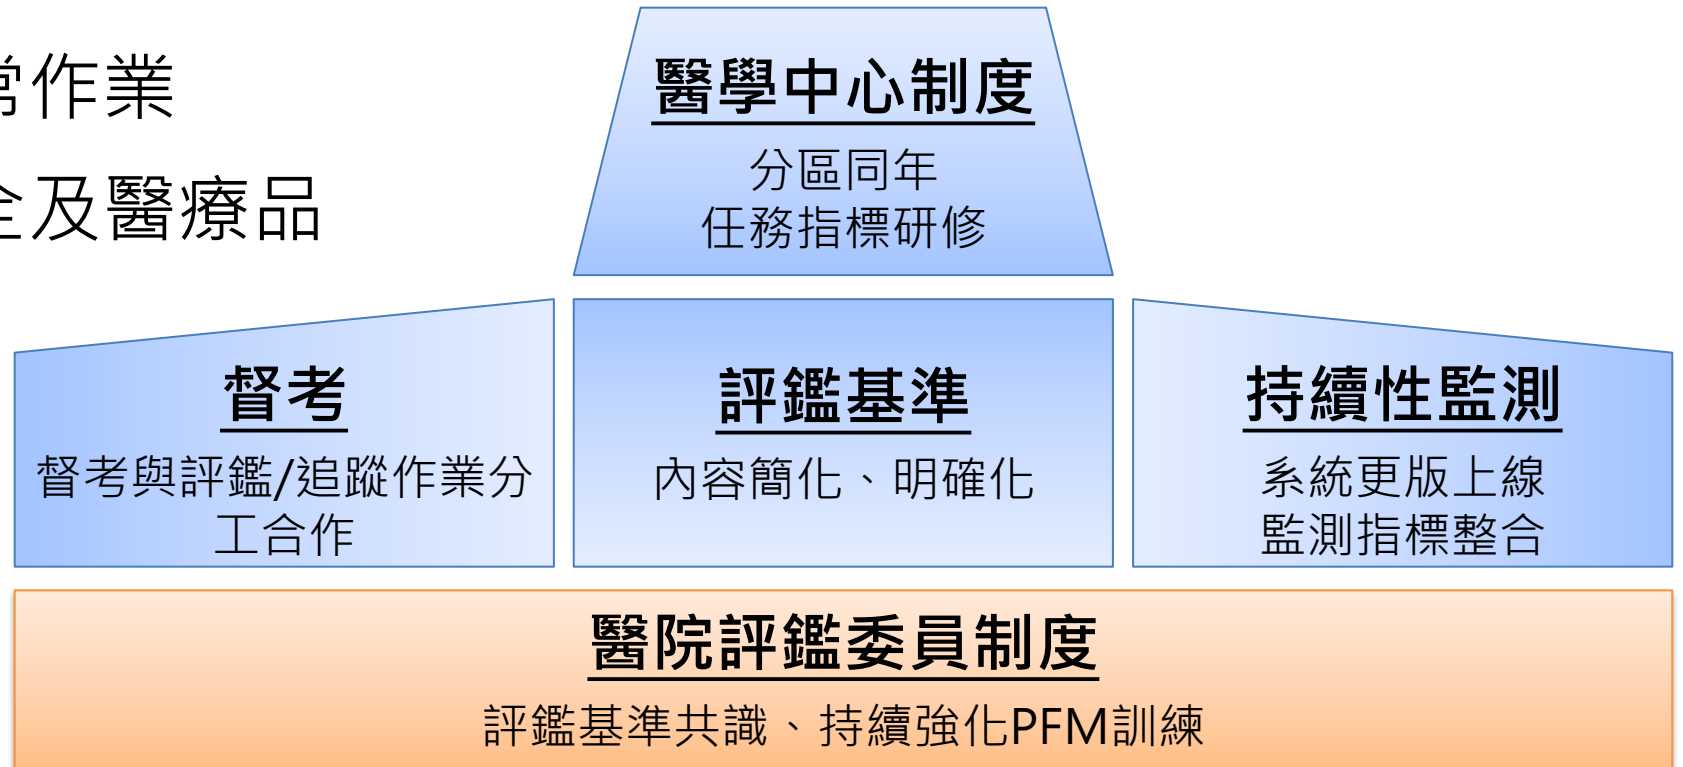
常作業

全及醫療品

醫學中心制度

分區同年
任務指標研修

督考

督考與評鑑/追蹤作業分工合作

評鑑基準

內容簡化、明確化

持續性監測

系統更版上線
監測指標整合

醫院評鑑委員制度

評鑑基準共識、持續強化PFM訓練